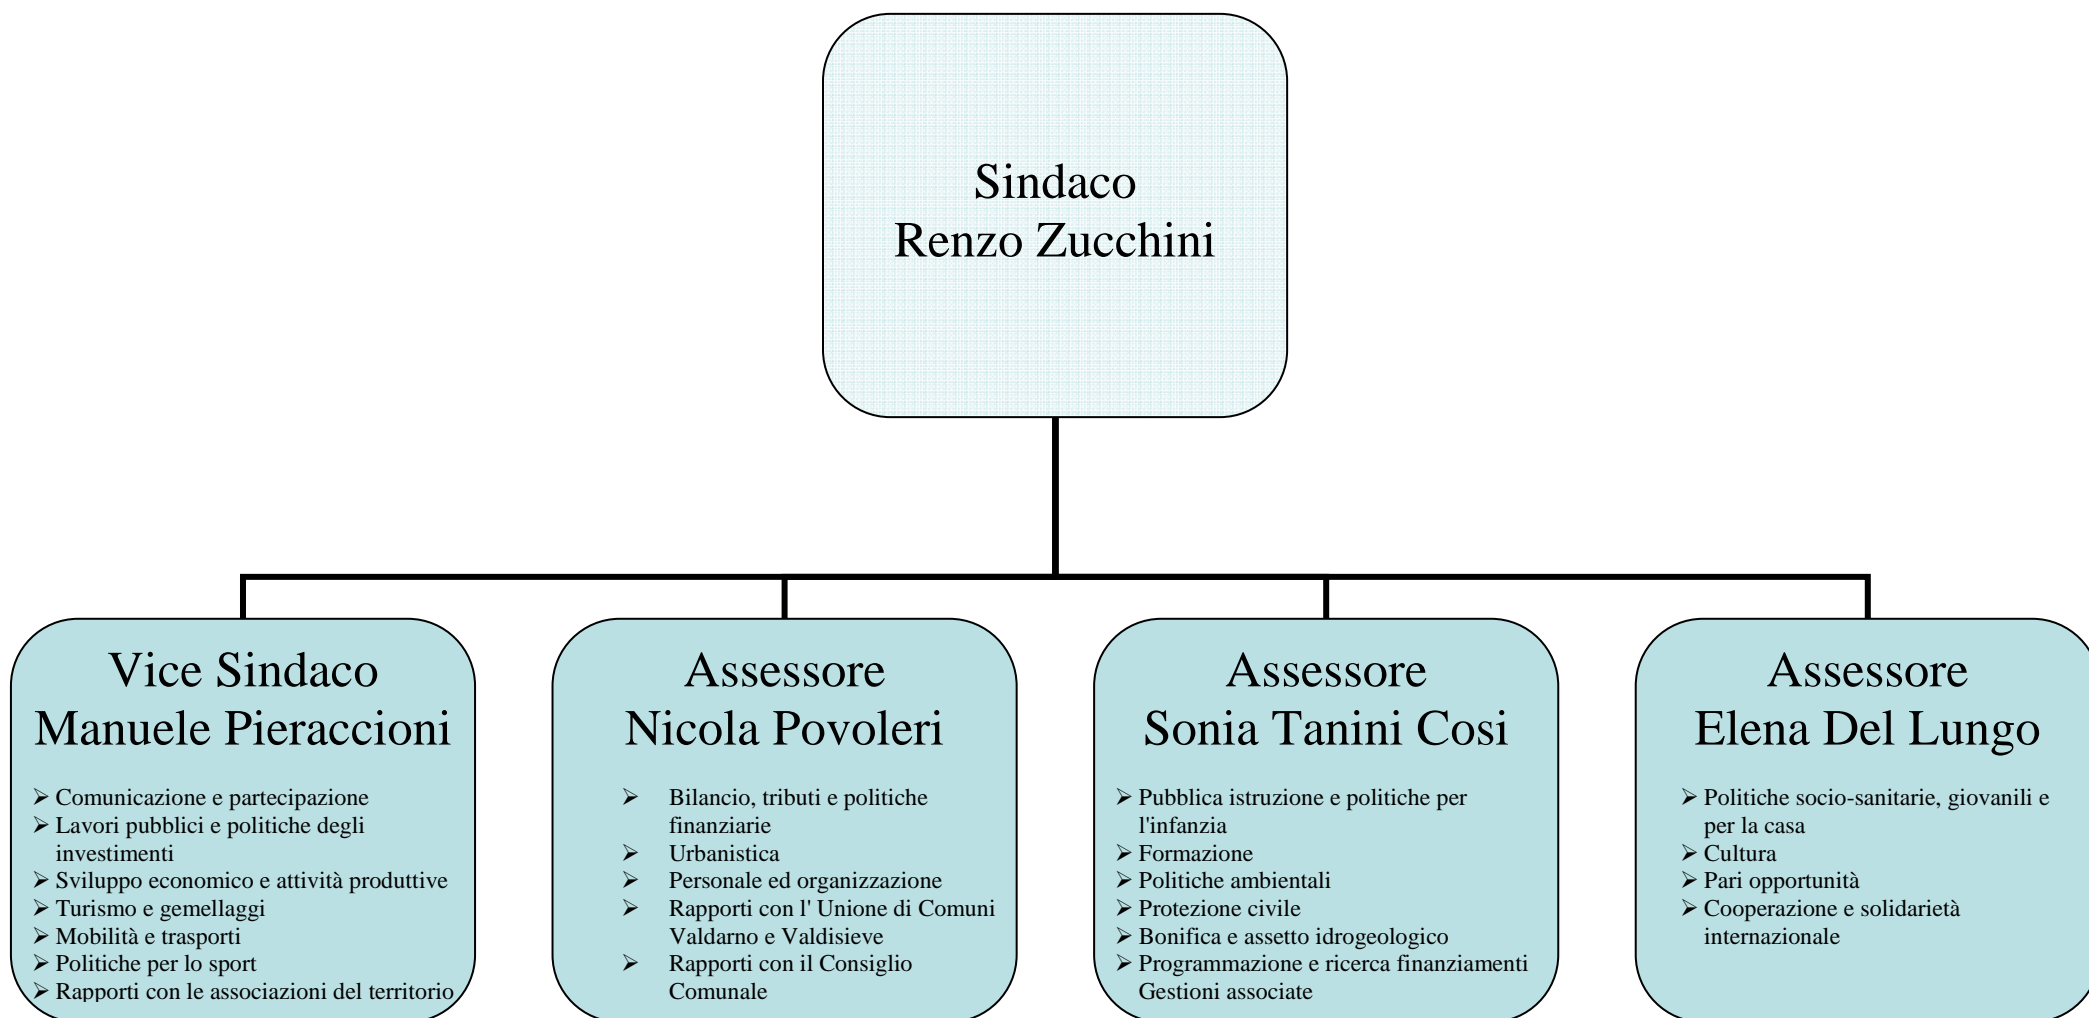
Sindaco
Renzo Zucchini

Vice Sindaco
Manuele Pieraccioni

➢ Comunicazione e partecipazione
➢ Lavori pubblici e politiche degli investimenti
➢ Sviluppo economico e attività produttive
➢ Turismo e gemellaggi
➢ Mobilità e trasporti
➢ Politiche per lo sport
➢ Rapporti con le associazioni del territorio

Assessore
Nicola Povoleri

➢ Bilancio, tributi e politiche finanziarie
➢ Urbanistica
➢ Personale ed organizzazione
➢ Rapporti con l' Unione di Comuni Valdarno e Valdisieve
➢ Rapporti con il Consiglio Comunale

Assessore
Sonia Tanini Cosi

➢ Pubblica istruzione e politiche per l'infanzia
➢ Formazione
➢ Politiche ambientali
➢ Protezione civile
➢ Bonifica e assetto idrogeologico
➢ Programmazione e ricerca finanziamenti Gestioni associate

Assessore
Elena Del Lungo

➢ Politiche socio-sanitarie, giovanili e per la casa
➢ Cultura
➢ Pari opportunità
➢ Cooperazione e solidarietà internazionale